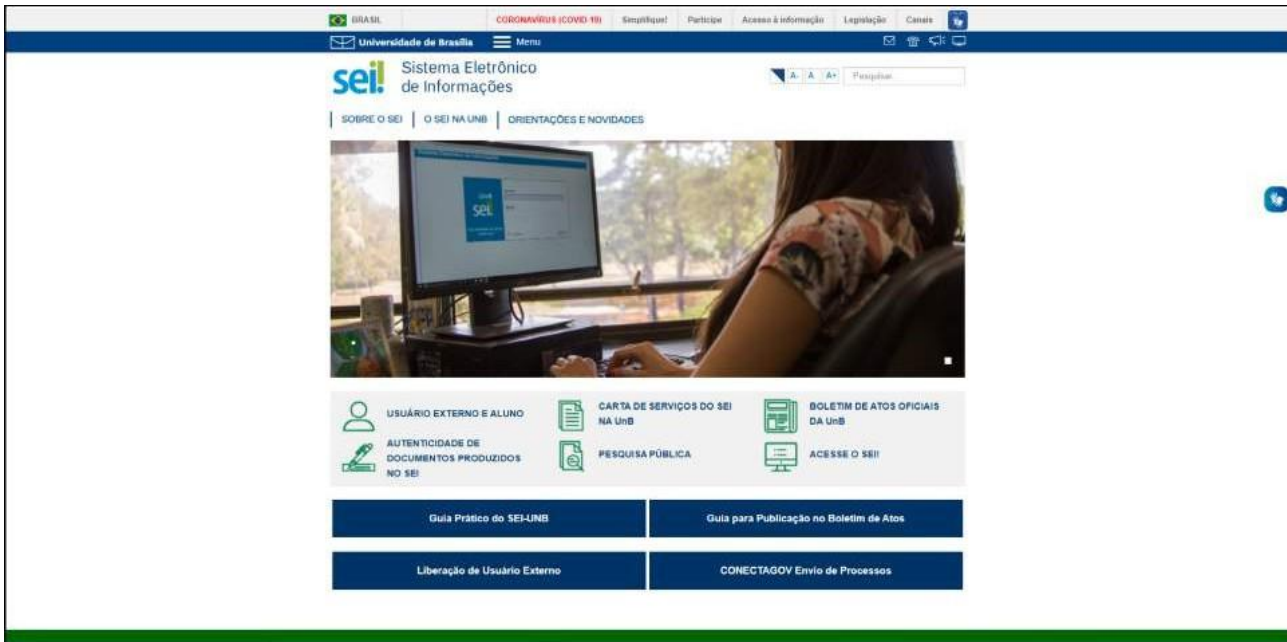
BRASIL CORONAVÍRUS (COVID 19) Simplifique! Participe Acesso à informação Legislação Canais

Universidade de Brasília Menu

sei! Sistema Eletrônico de Informações

A- A A+ Pesquisar

SOBRE O SEI | O SEI NA UNB | ORIENTAÇÕES E NOVIDADES

USUÁRIO EXTERNO E ALUNO

CARTA DE SERVIÇOS DO SEI NA UnB

BOLETIM DE ATOS OFICIAIS DA UnB

AUTENTICIDADE DE DOCUMENTOS PRODUZIDOS NO SEI

PESQUISA PÚBLICA

ACESSE O SEI!

Guia Prático do SEI-UNB

Guia para Publicação no Boletim de Atos

Liberação de Usuário Externo

CONECTAGOV Envio de Processos